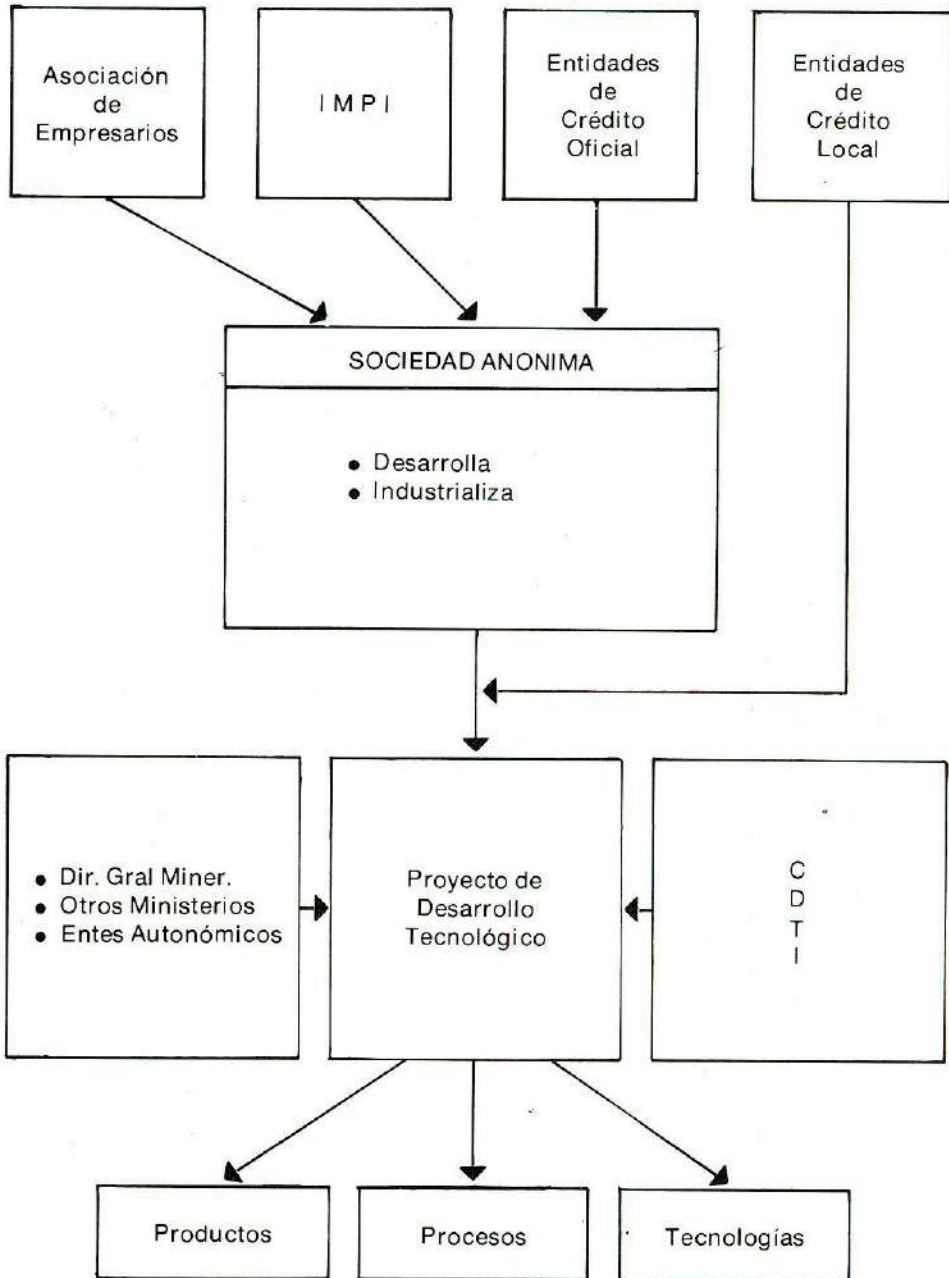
Asociación de Empresarios

IMPI

Entidades de Crédito Oficial

Entidades de Crédito Local

SOCIEDAD ANONIMA

• Desarrolla
• Industrializa

• Dir. Gral Miner.
• Otros Ministerios
• Entes Autonómicos

Proyecto de Desarrollo Tecnológico

C
D
T
I

Productos

Procesos

Tecnologías